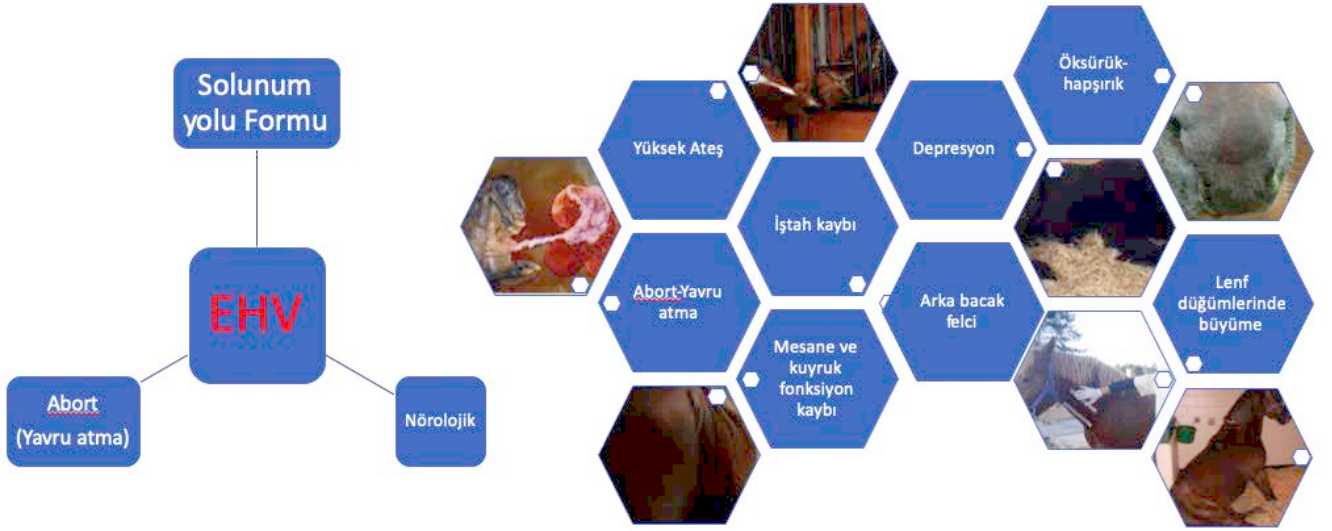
Solunum yolu Formu

EHV

Abort (Yavru atma)

Nörolojik

Yüksek Ateş

İştah kaybı

Abort-Yavru atma

Mesane ve kuyruk fonksiyon kaybı

Depresyon

Öksürük-hapşırık

Arka bacak felci

Lenf düğümlerinde büyüme